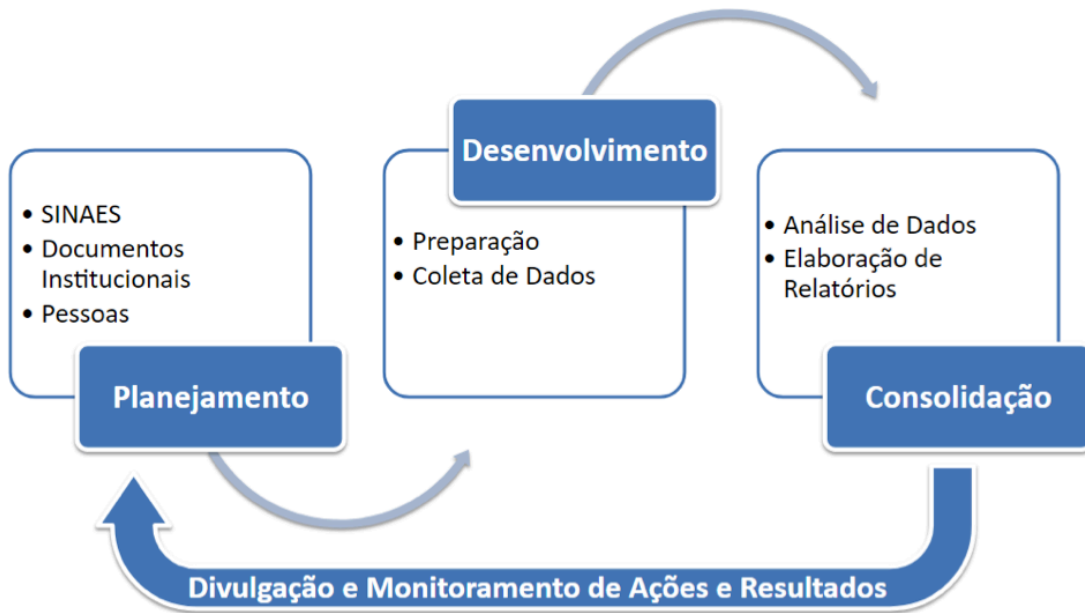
Planejamento

- SINAES
- Documentos Institucionais
- Pessoas

Desenvolvimento

- Preparação
- Coleta de Dados

Consolidação

- Análise de Dados
- Elaboração de Relatórios

Divulgação e Monitoramento de Ações e Resultados